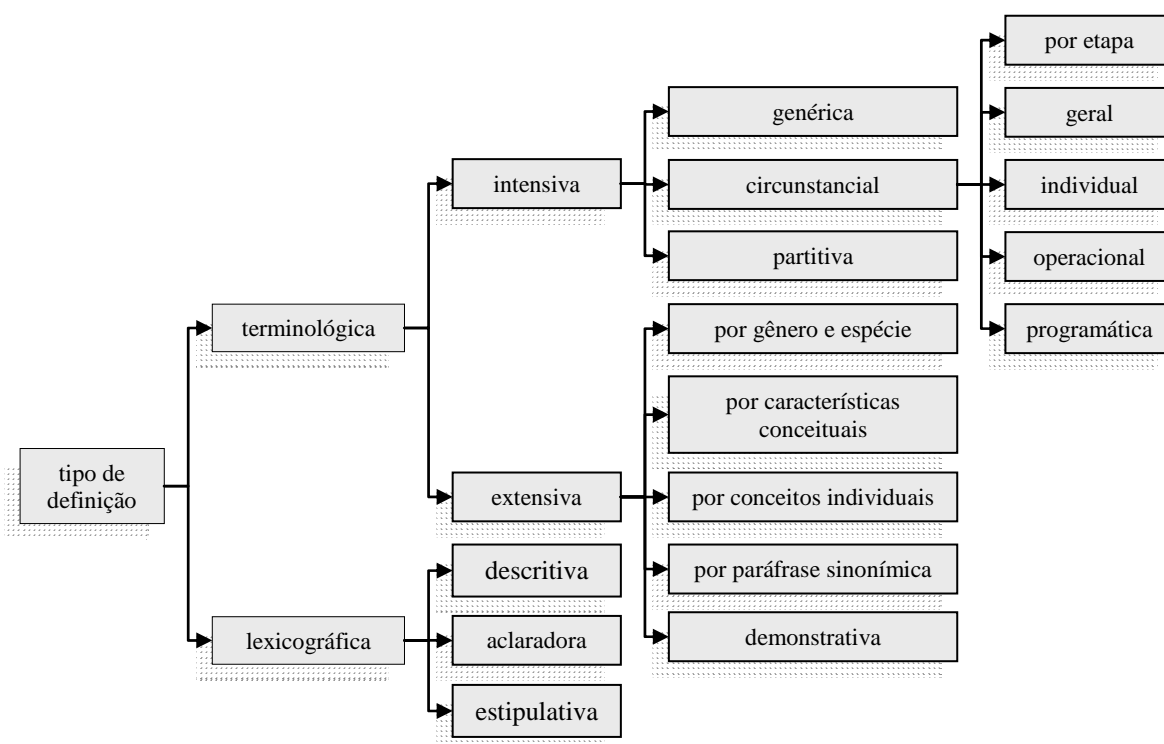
tipo de definição

terminológica

intensiva

genérica

circunstancial

por etapa

geral

individual

operacional

programática

partitiva

extensiva

por gênero e espécie

por características conceituais

por conceitos individuais

por paráfrase sinonímica

demonstrativa

lexicográfica

descritiva

aclaradora

estipulativa